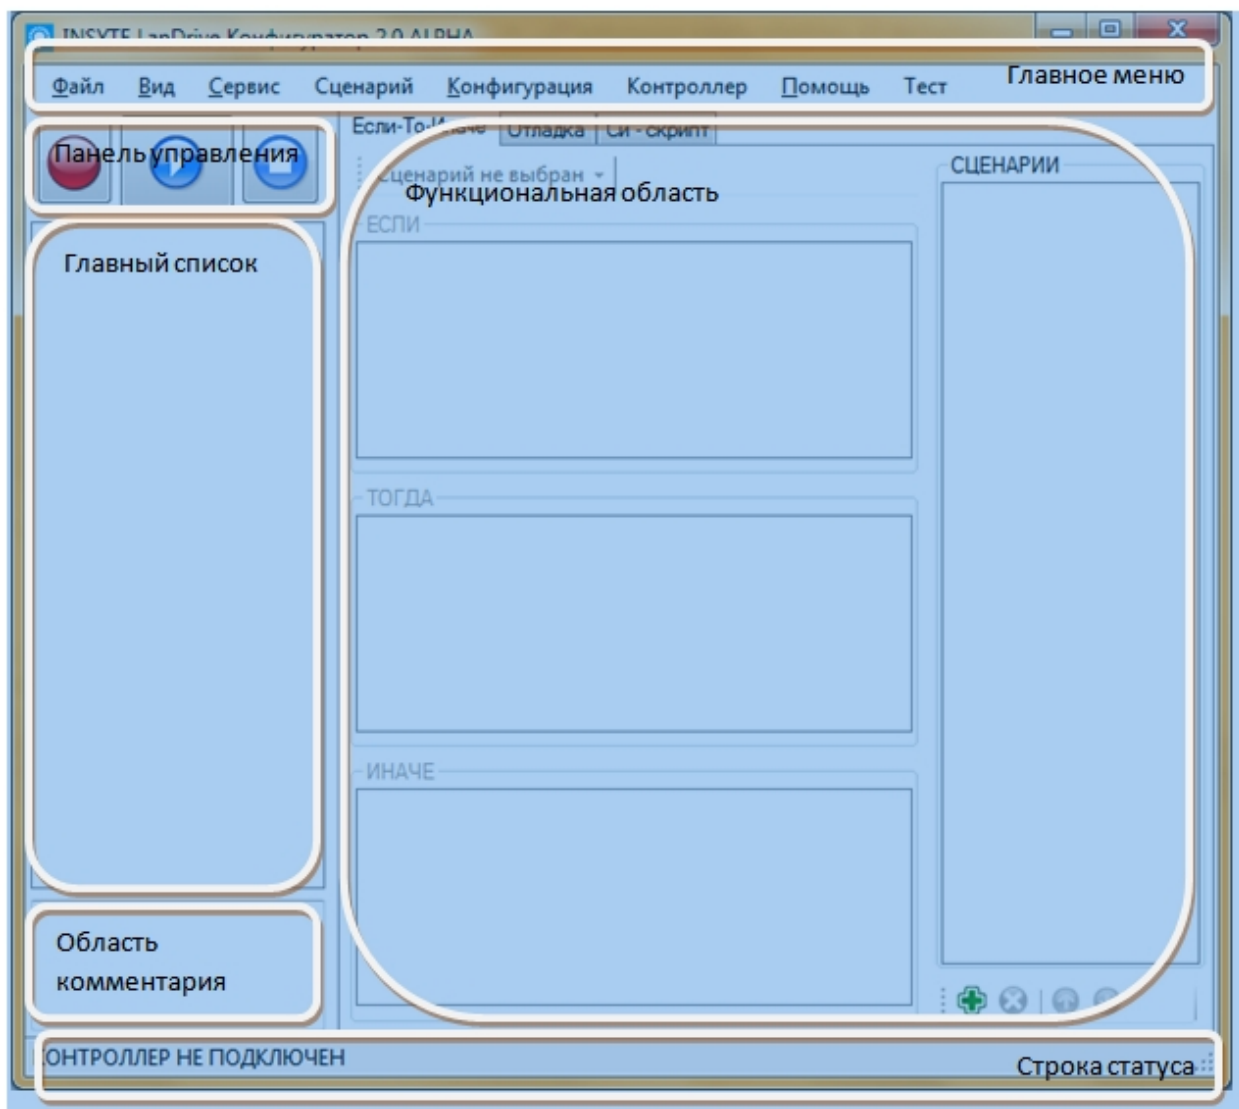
INSYTE LanDrive Конфигуратор 2.0 ALPHA

Файл Вид Сервис Сценарий Конфигурация Контроллер Помощь Тест

Главное меню

Панель управления

Если-То-Иначе Отладка Си - скрипт

Сценарий не выбран

Функциональная область

СЦЕНАРИИ

ЕСЛИ

Главный список

ТОГДА

ИНАЧЕ

Область комментария

ОНТРОЛЛЕР НЕ ПОДКЛЮЧЕН

Строка статуса